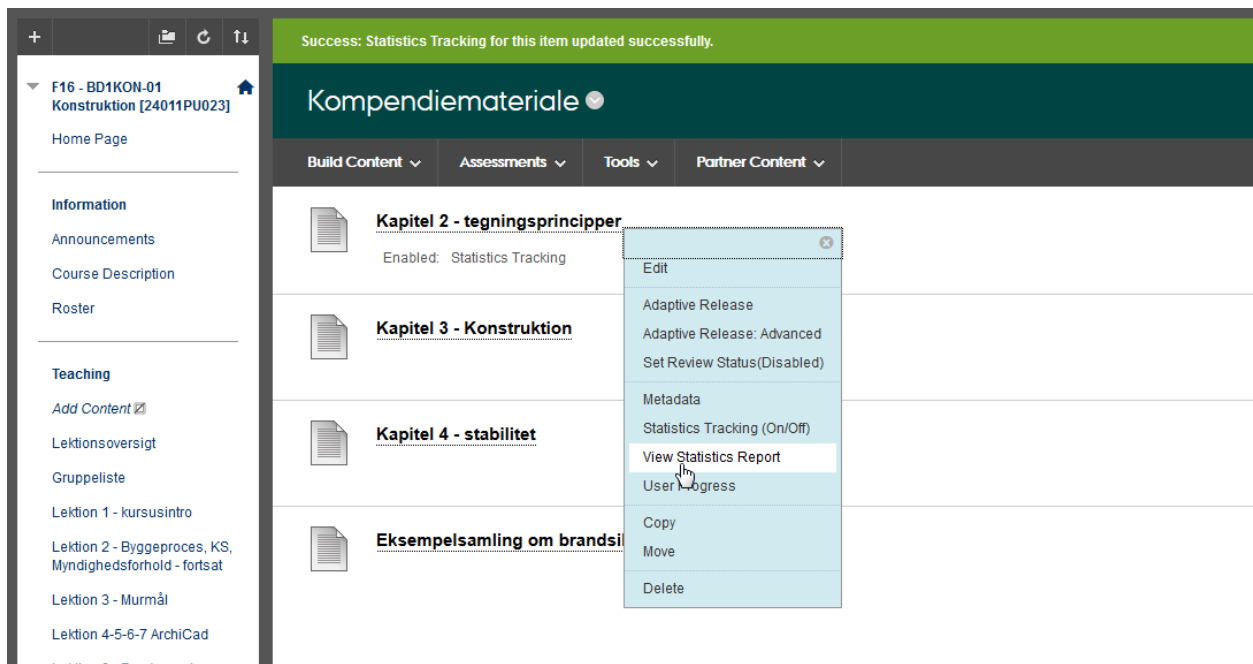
+

F16 - BD1KON-01 Konstruktion [24011PU023]

Home Page

Information

Announcements

Course Description

Roster

Teaching

Add Content

Lektionsoversigt

Gruppeliste

Lektion 1 - kursusintro

Lektion 2 - Byggeproces, KS, Myndighedsforhold - fortsat

Lektion 3 - Murmål

Lektion 4-5-6-7 ArchiCad

Success: Statistics Tracking for this item updated successfully.

Kompendiemateriale

Build Content | Assessments | Tools | Partner Content

Kapitel 2 - tegningsprincipper

Enabled: Statistics Tracking

Kapitel 3 - Konstruktion

Kapitel 4 - stabilitet

Eksempelsamling om brandsi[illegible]

Edit

Adaptive Release

Adaptive Release: Advanced

Set Review Status(Disabled)

Metadata

Statistics Tracking (On/Off)

View Statistics Report

User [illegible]ogress

Copy

Move

Delete